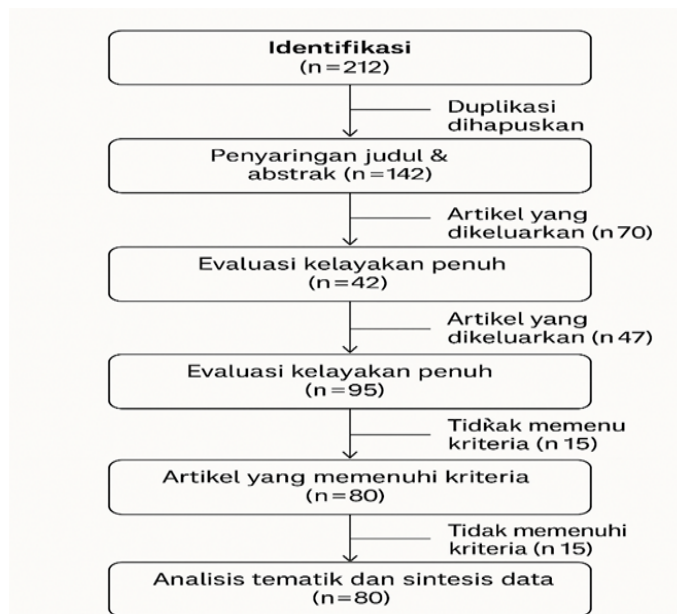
Identifikasi
(n=212)

Duplikasi dihapuskan

Penyaringan judul & abstrak (n=142)

Artikel yang dikeluarkan (n 70)

Evaluasi kelayakan penuh
(n=42)

Artikel yang dikeluarkan (n 47)

Evaluasi kelayakan penuh
(n=95)

Tidǩak memenu kriteria (n 15)

Artikel yang memenuhi kriteria
(n=80)

Tidak memenuhi kriteria (n 15)

Analisis tematik dan sintesis data
(n=80)